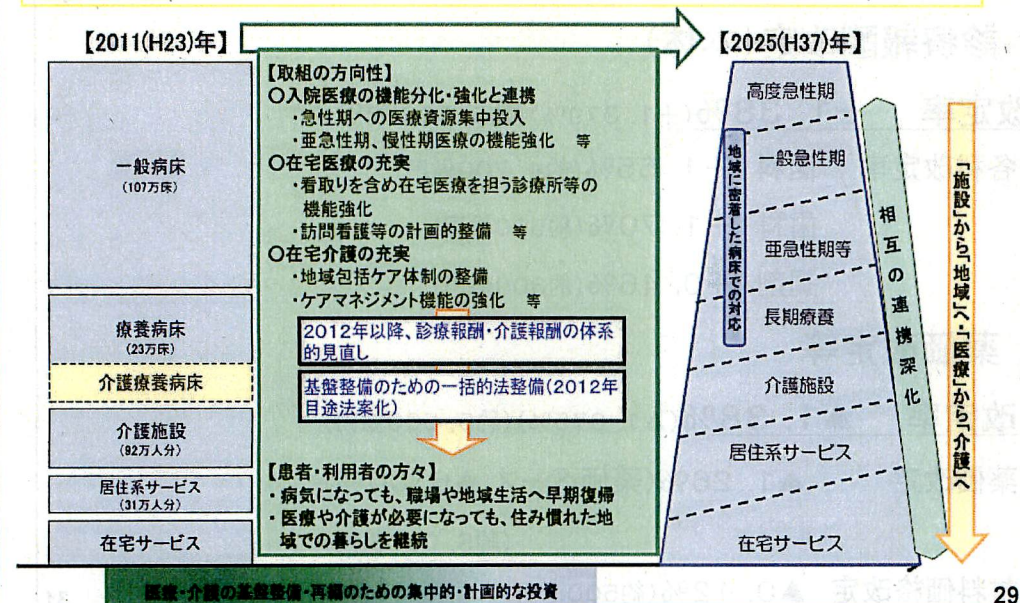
【2011(H23)年】

【2025(H37)年】

一般病床
(107万床)

療養病床
(23万床)

介護療養病床

介護施設
(92万人分)

居住系サービス
(31万人分)

在宅サービス

【取組の方向性】
○入院医療の機能分化・強化と連携
・急性期への医療資源集中投入
・亜急性期、慢性期医療の機能強化　等
○在宅医療の充実
・看取りを含め在宅医療を担う診療所等の機能強化
・訪問看護等の計画的整備　等
○在宅介護の充実
・地域包括ケア体制の整備
・ケアマネジメント機能の強化　等

2012年以降、診療報酬・介護報酬の体系的見直し

基盤整備のための一括的法整備(2012年目途法案化)

【患者・利用者の方々】
・病気になっても、職場や地域生活へ早期復帰
・医療や介護が必要になっても、住み慣れた地域での暮らしを継続

高度急性期

一般急性期

亜急性期等

長期療養

介護施設

居住系サービス

在宅サービス

地域に密着した病床での対応

相互の連携深化

「施設」から「地域」へ・「医療」から「介護」へ

医療・介護の基盤整備・再編のための集中的・計画的な投資

29